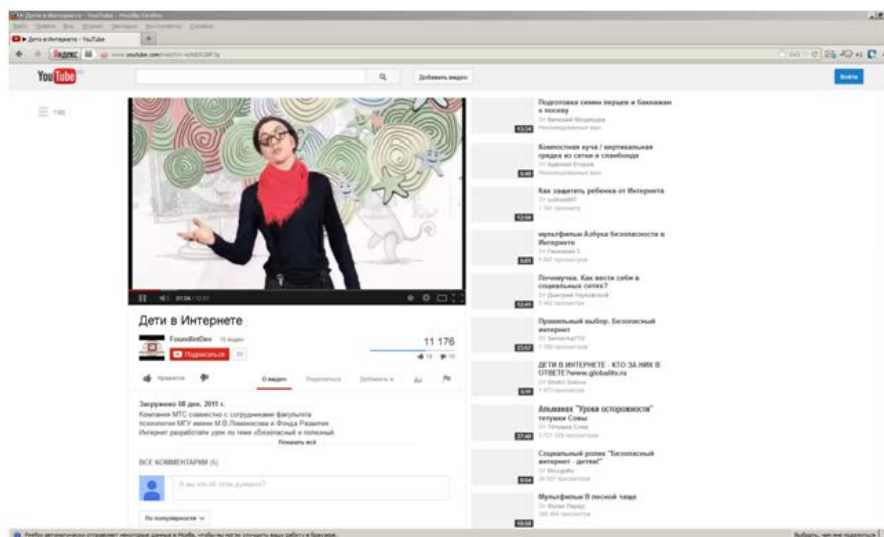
Дети в Интернете - YouTube - Mozilla Firefox

Дети в Интернете - YouTube

Яндекс

youtube.com

YouTube

Добавить видео

Войти

Дети в Интернете

FoundIntDev

Подписаться

11 176

Нравится

О видео

Поделиться

Добавить в

Загружено 08 дек. 2011 г.

Компания МТС совместно с сотрудниками факультета психологии МГУ имени М.В.Ломоносова и Фонда Развития Интернет разработали урок по теме «Безопасный и полезный

Показать ещё

ВСЕ КОММЕНТАРИИ (6)

По популярности

Подготовка семян перцев к баклажан к посеву

Компостная куча / вертикальная грядка из сетки и сланбонда

Как защитить ребенка от Интернета

мультфильм Азбука безопасности в Интернете

Почемучка. Как вести себя в социальных сетях?

Правильный выбор. Безопасный интернет

ДЕТИ В ИНТЕРНЕТЕ - КТО ЗА НИХ В ОТВЕТЕ?www.globaltv.ru

Альманах "Уроки осторожности" тетушки Совы

Социальный ролик "Безопасный интернет - детям!"

Мультфильм В лесной чаще